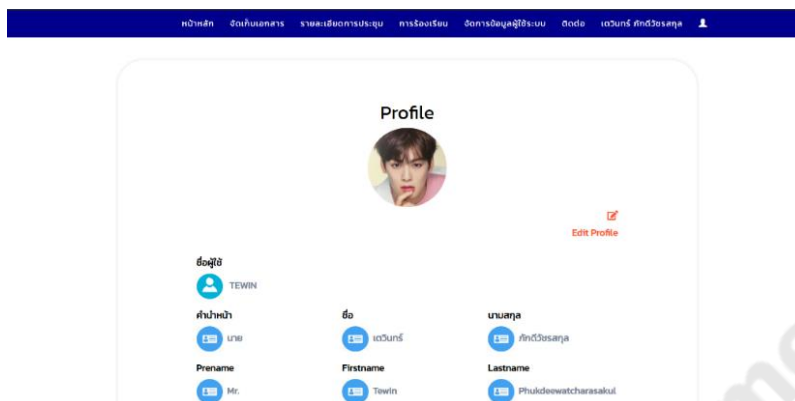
หน้าหลัก จัดเก็บเอกสาร รายละเอียดการประชุม การร้องเรียน จัดการข้อมูลผู้ใช้ระบบ ติดต่อ เตวินทร์ ภักดีวัชรสกุล

Profile

Edit Profile

ชื่อผู้ใช้
TEWIN

| คำนำหน้า | ชื่อ | นามสกุล |
|---|---|---|
| นาย | เตวินทร์ | ภักดีวัชรสกุล |
| Prename | Firstname | Lastname |
| Mr. | Tewin | Phukdeewatcharasakul |